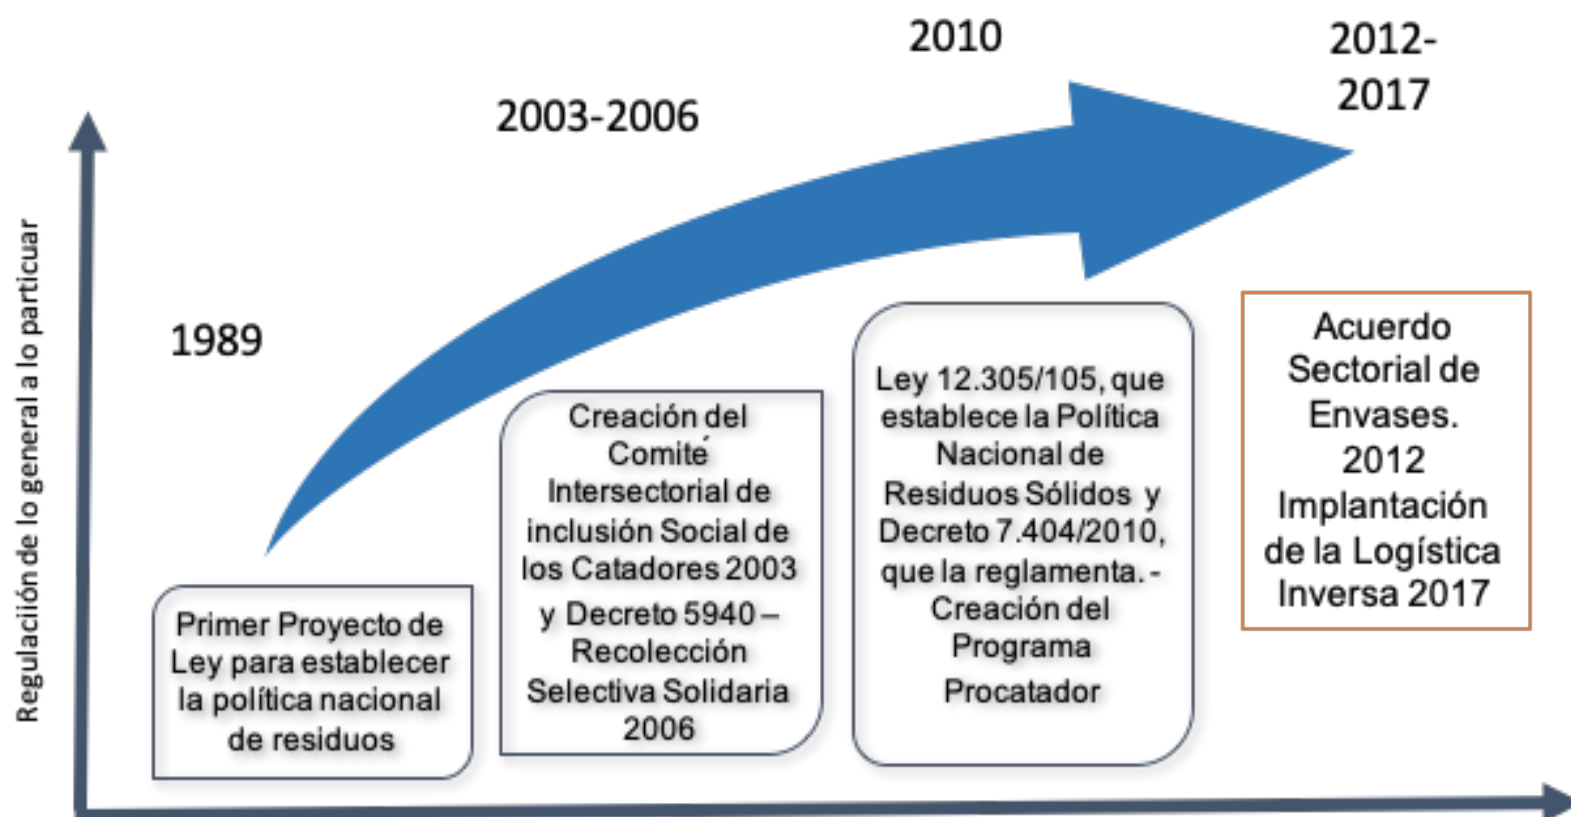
Regulación de lo general a lo particular

1989

Primer Proyecto de Ley para establecer la política nacional de residuos

2003-2006

Creación del Comité Intersectorial de inclusión Social de los Catadores 2003 y Decreto 5940 – Recolección Selectiva Solidaria 2006

2010

Ley 12.305/105, que establece la Política Nacional de Residuos Sólidos y Decreto 7.404/2010, que la reglamenta. - Creación del Programa Procatador

2012-2017

Acuerdo Sectorial de Envases. 2012 Implantación de la Logística Inversa 2017